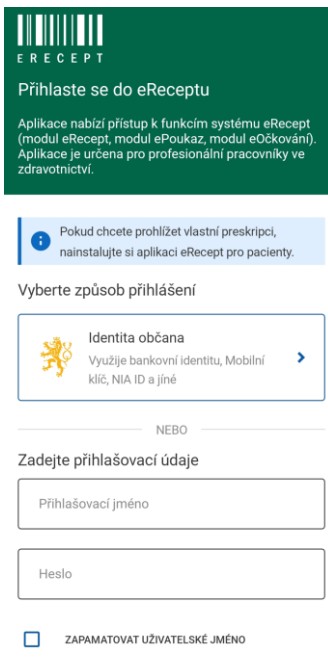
E R E C E P T

Přihlaste se do eReceptu

Aplikace nabízí přístup k funkcím systému eRecept (modul eRecept, modul ePoukaz, modul eOčkování). Aplikace je určena pro profesionální pracovníky ve zdravotnictví.

Pokud chcete prohlížet vlastní preskripci, nainstalujte si aplikaci eRecept pro pacienty.

Vyberte způsob přihlášení

Identita občana
Využije bankovní identitu, Mobilní klíč, NIA ID a jiné

NEBO

Zadejte přihlašovací údaje

Přihlašovací jméno

Heslo

ZAPAMATOVAT UŽIVATELSKÉ JMÉNO